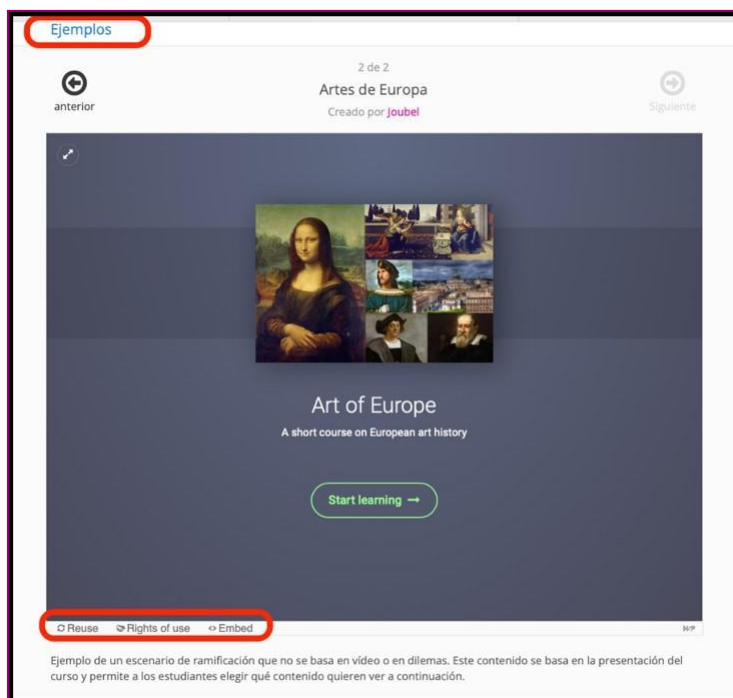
Ejemplos

anterior

2 de 2

Artes de Europa

Creado por Joubel

Siguiente

Art of Europe

A short course on European art history

Start learning →

Reuse Rights of use Embed

H-P

Ejemplo de un escenario de ramificación que no se basa en vídeo o en dilemas. Este contenido se basa en la presentación del curso y permite a los estudiantes elegir qué contenido quieren ver a continuación.